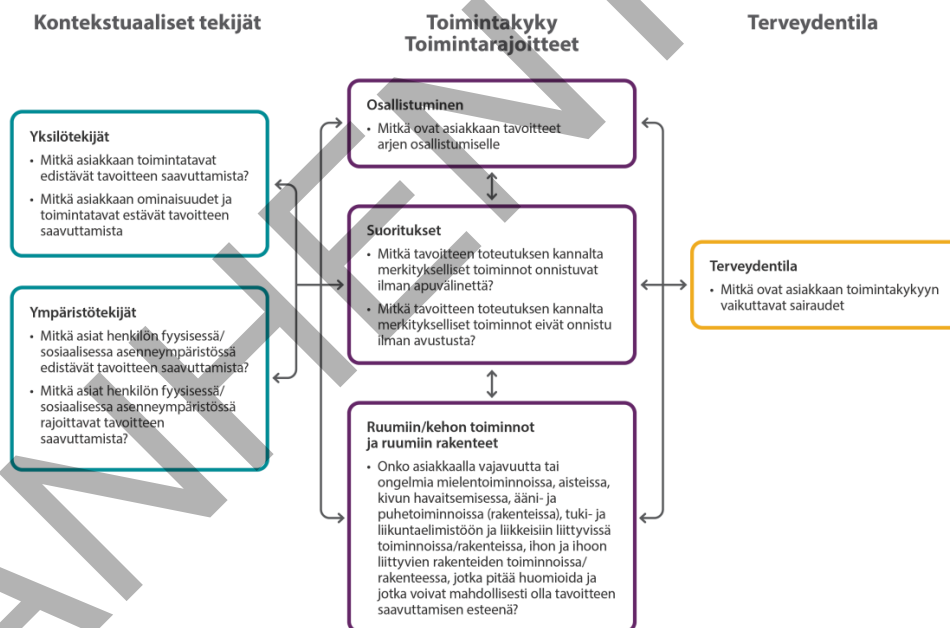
Kontekstuaaliset tekijät

Yksilötekijät
• Mitkä asiakkaan toimintatavat edistävät tavoitteen saavuttamista?
• Mitkä asiakkaan ominaisuudet ja toimintatavat estävät tavoitteen saavuttamista

Ympäristötekijät
• Mitkä asiat henkilön fyysisessä/ sosiaalisessa asenneympäristössä edistävät tavoitteen saavuttamista?
• Mitkä asiat henkilön fyysisessä/ sosiaalisessa asenneympäristössä rajoittavat tavoitteen saavuttamista?

Toimintakyky
Toimintarajoitteet

Osallistuminen
• Mitkä ovat asiakkaan tavoitteet arjen osallistumiselle

Suoritukset
• Mitkä tavoitteen toteutuksen kannalta merkitykselliset toiminnot onnistuvat ilman apuvälinettä?
• Mitkä tavoitteen toteutuksen kannalta merkitykselliset toiminnot eivät onnistu ilman avustusta?

Ruumiin/kehon toiminnot ja ruumiin rakenteet
• Onko asiakkaalla vajavuutta tai ongelmia mielentoiminnoissa, aisteissa, kivun havaitsemisessa, ääni- ja puhetoiminnoissa (rakenteissa), tuki- ja liikuntaelimistöön ja liikkeisiin liittyvissä toiminnoissa/rakenteissa, ihon ja ihoon liittyvien rakenteiden toiminnoissa/ rakenteessa, jotka pitää huomioida ja jotka voivat mahdollisesti olla tavoitteen saavuttamisen esteenä?

Terveydentila

Terveydentila
• Mitkä ovat asiakkaan toimintakykyyn vaikuttavat sairaudet